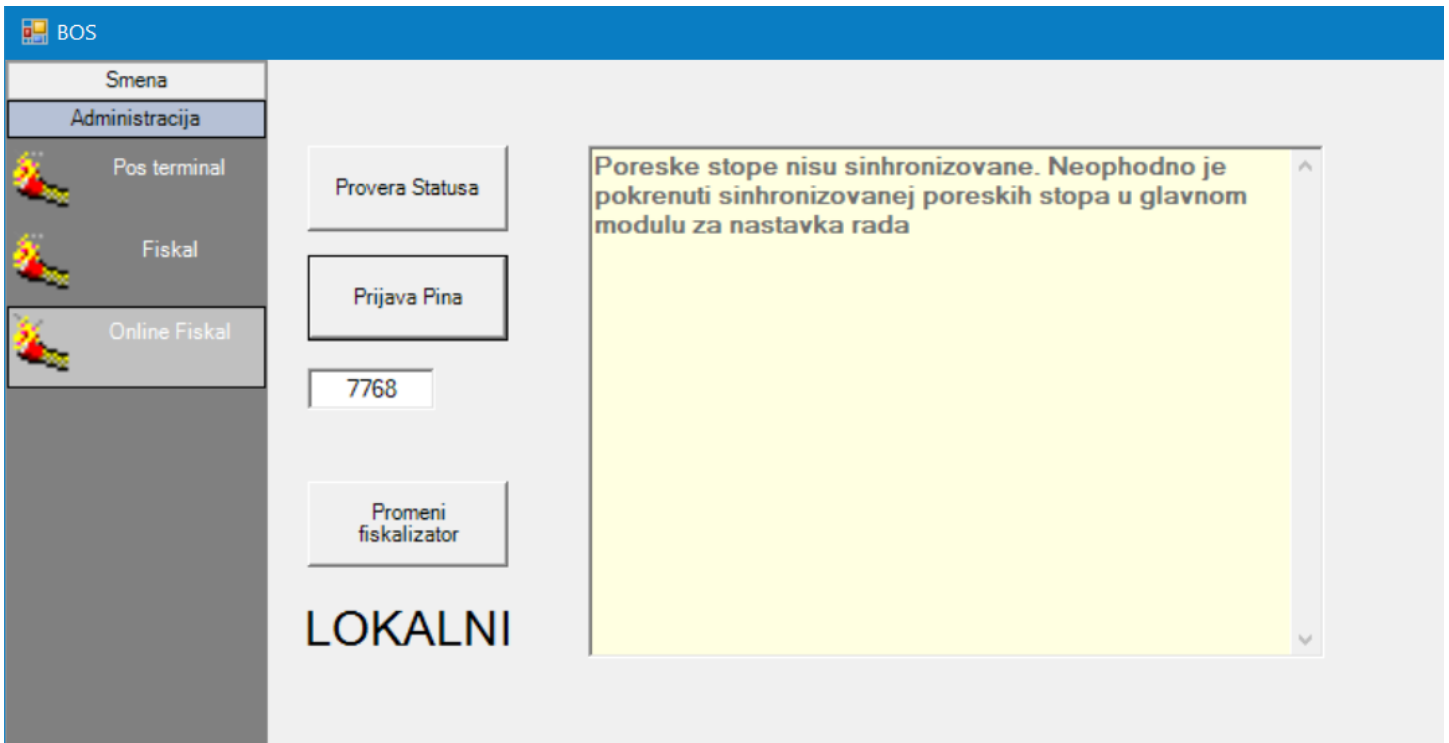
BOS

Smena

Administracija

Pos terminal

Fiskal

Online Fiskal

Provera Statusa

Prijava Pina

7768

Promeni fiskalizator

LOKALNI

Poreske stope nisu sinhronizovane. Neophodno je pokrenuti sinhronizovanej poreskih stopa u glavnom modulu za nastavka rada